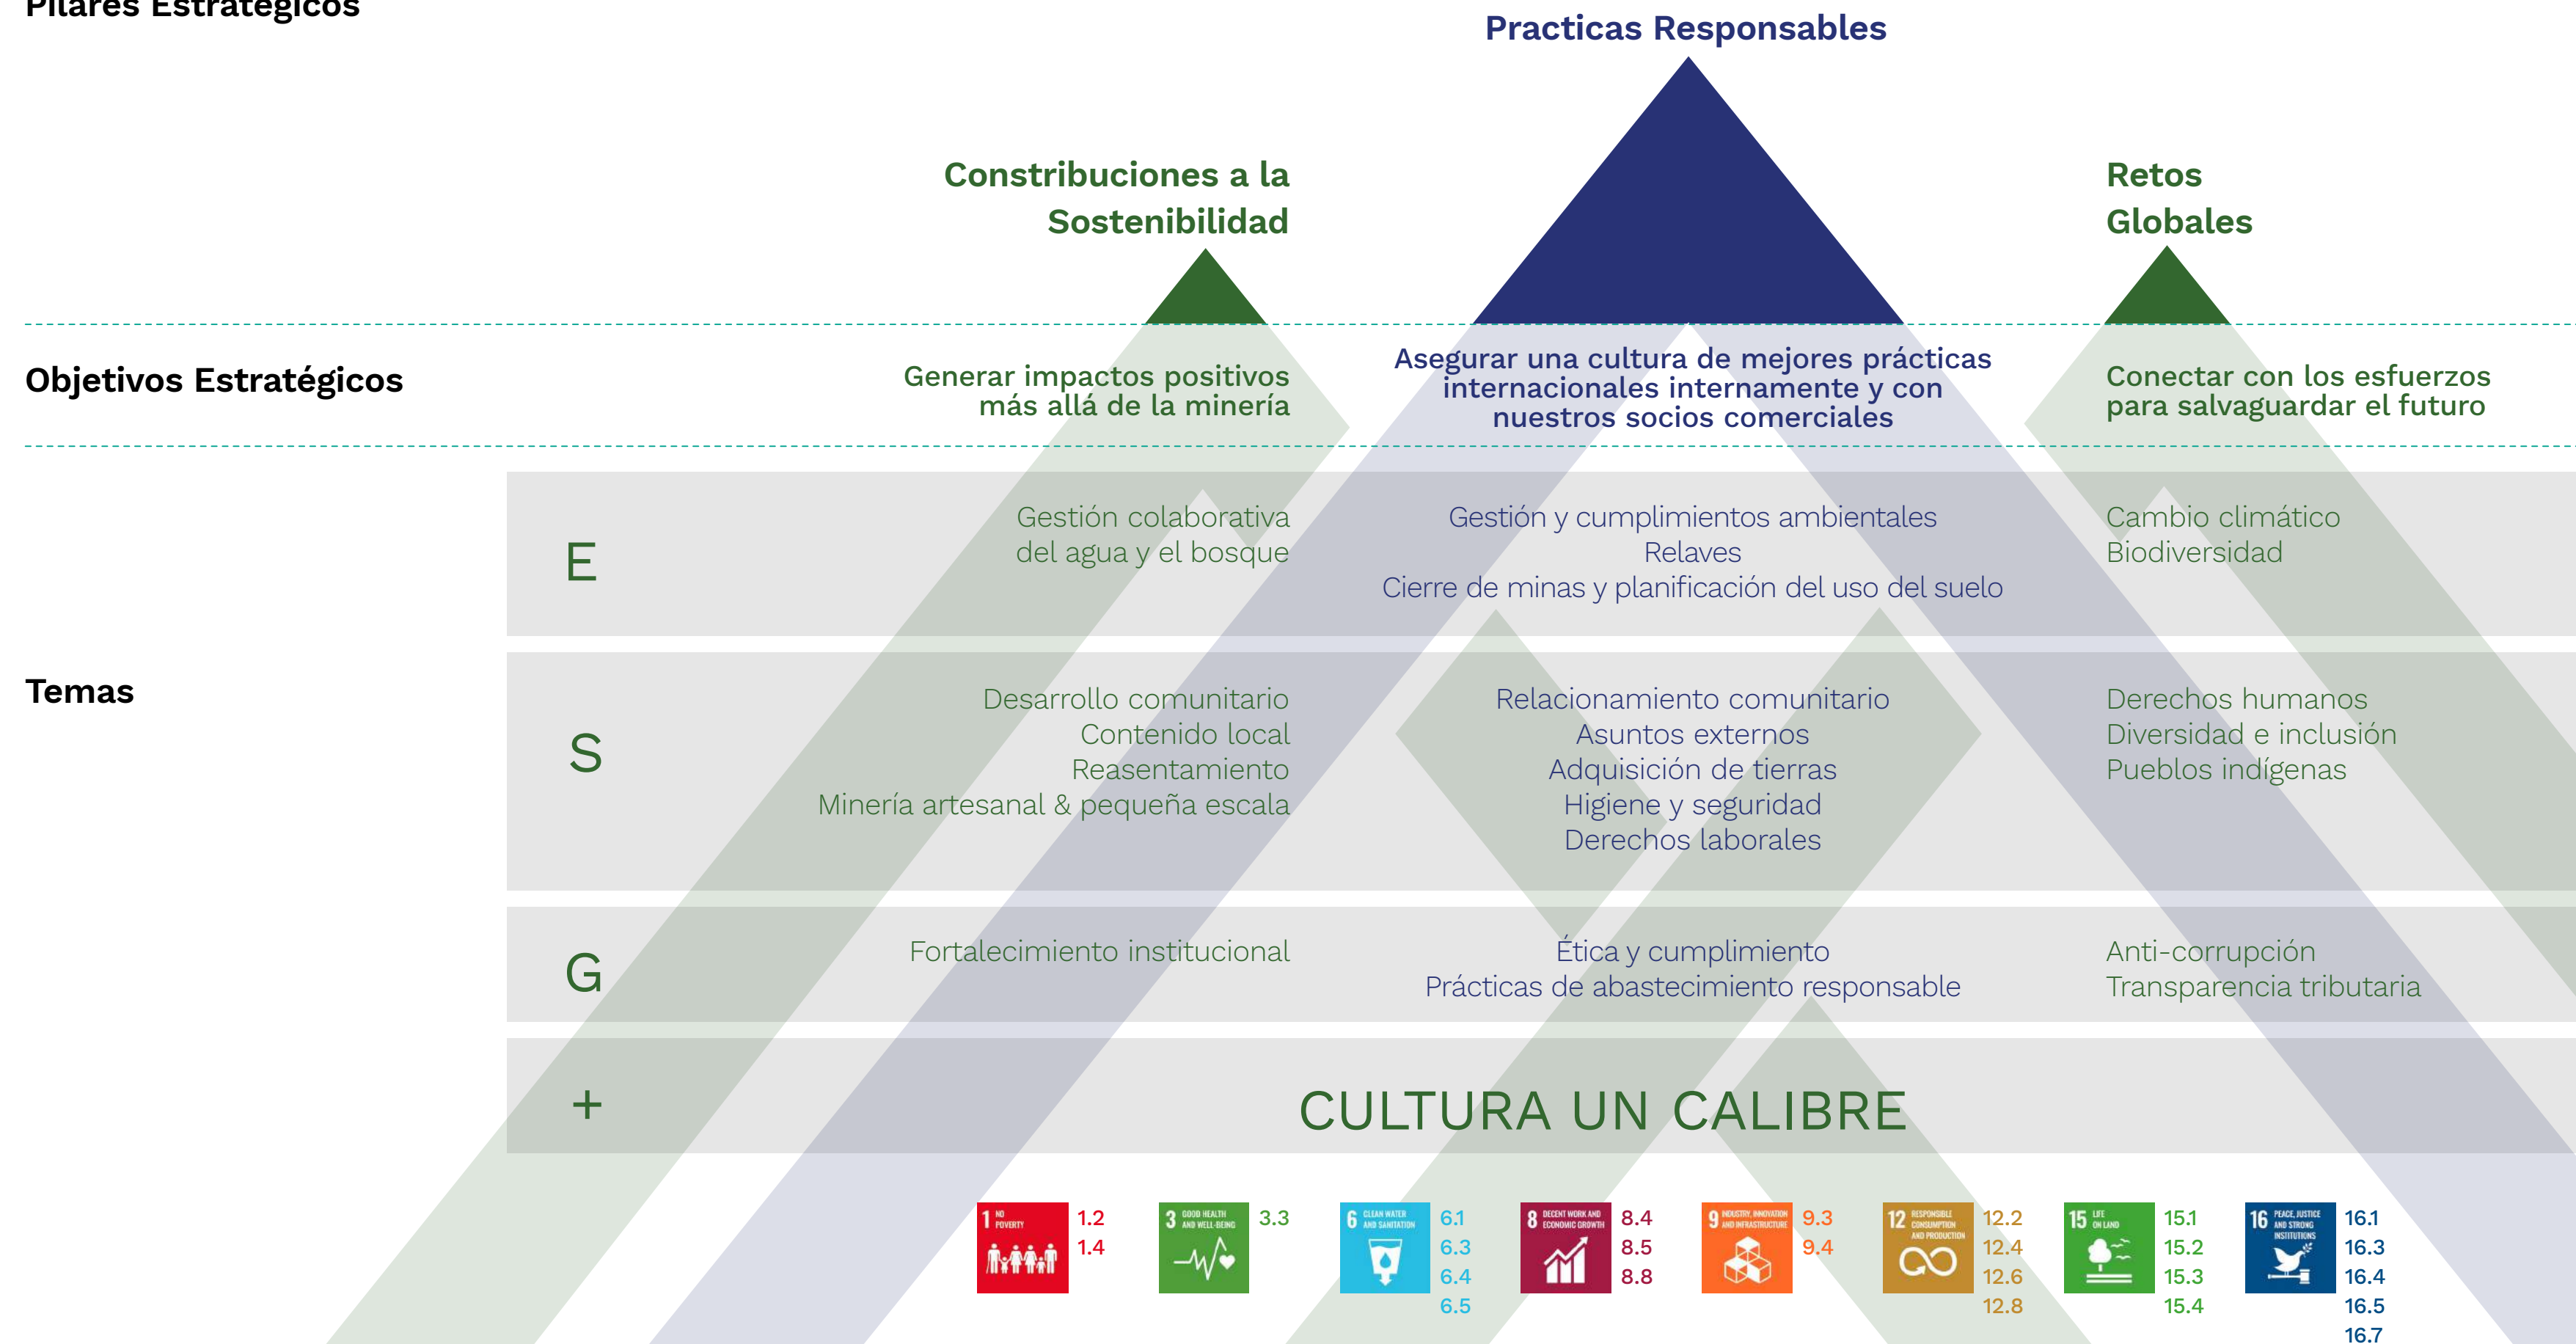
Pilares Estratégicos

Practicas Responsables

Constribuciones a la Sostenibilidad

Retos Globales

Objetivos Estratégicos

Generar impactos positivos más allá de la minería

Asegurar una cultura de mejores prácticas internacionales internamente y con nuestros socios comerciales

Conectar con los esfuerzos para salvaguardar el futuro

Temas

E

Gestión colaborativa del agua y el bosque

Gestión y cumplimientos ambientales
Relaves
Cierre de minas y planificación del uso del suelo

Cambio climático
Biodiversidad

S

Desarrollo comunitario
Contenido local
Reasentamiento
Minería artesanal & pequeña escala

Relacionamiento comunitario
Asuntos externos
Adquisición de tierras
Higiene y seguridad
Derechos laborales

Derechos humanos
Diversidad e inclusión
Pueblos indígenas

G

Fortalecimiento institucional

Ética y cumplimiento
Prácticas de abastecimiento responsable

Anti-corrupción
Transparencia tributaria

+

CULTURA UN CALIBRE

1 NO POVERTY 1.2 1.4

3 GOOD HEALTH AND WELL-BEING 3.3

6 CLEAN WATER AND SANITATION 6.1 6.3 6.4 6.5

8 DECENT WORK AND ECONOMIC GROWTH 8.4 8.5 8.8

9 INDUSTRY, INNOVATION AND INFRASTRUCTURE 9.3 9.4

12 RESPONSIBLE CONSUMPTION AND PRODUCTION 12.2 12.4 12.6 12.8

15 LIFE ON LAND 15.1 15.2 15.3 15.4

16 PEACE, JUSTICE AND STRONG INSTITUTIONS 16.1 16.3 16.4 16.5 16.7